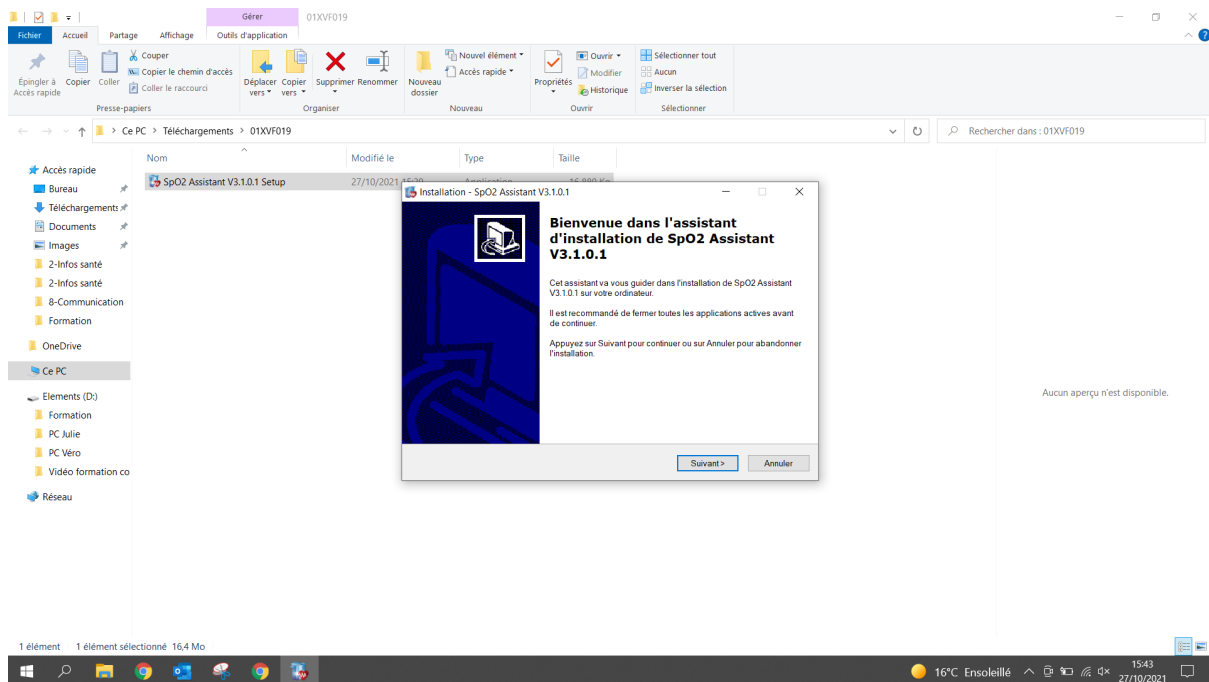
Gérer 01XVF019

Fichier Accueil Partage Affichage Outils d'application

Épingler à Accès rapide Copier Coller Couper Copier le chemin d'accès Coller le raccourci Presse-papiers

Déplacer vers Copier vers Supprimer Renommer Organiser

Nouveau dossier Nouvel élément Accès rapide Nouveau

Propriétés Ouvrir Modifier Historique Ouvrir

Sélectionner tout Aucun Inverser la sélection Sélectionner

Ce PC > Téléchargements > 01XVF019

Rechercher dans : 01XVF019

Accès rapide
Bureau
Téléchargements
Documents
Images
2-Infos santé
2-Infos santé
8-Communication
Formation
OneDrive
Ce PC
Elements (D:)
Formation
PC Julie
PC Véro
Vidéo formation co
Réseau

| Nom | Modifié le | Type | Taille |
|---|---|---|---|
| SpO2 Assistant V3.1.0.1 Setup | 27/10/2021 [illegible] | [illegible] | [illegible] |

Installation - SpO2 Assistant V3.1.0.1

Bienvenue dans l'assistant d'installation de SpO2 Assistant V3.1.0.1

Cet assistant va vous guider dans l'installation de SpO2 Assistant V3.1.0.1 sur votre ordinateur.

Il est recommandé de fermer toutes les applications actives avant de continuer.

Appuyez sur Suivant pour continuer ou sur Annuler pour abandonner l'installation.

Suivant > Annuler

Aucun aperçu n'est disponible.

1 élément 1 élément sélectionné 16,4 Mo

16°C Ensoleillé 15:43 27/10/2021